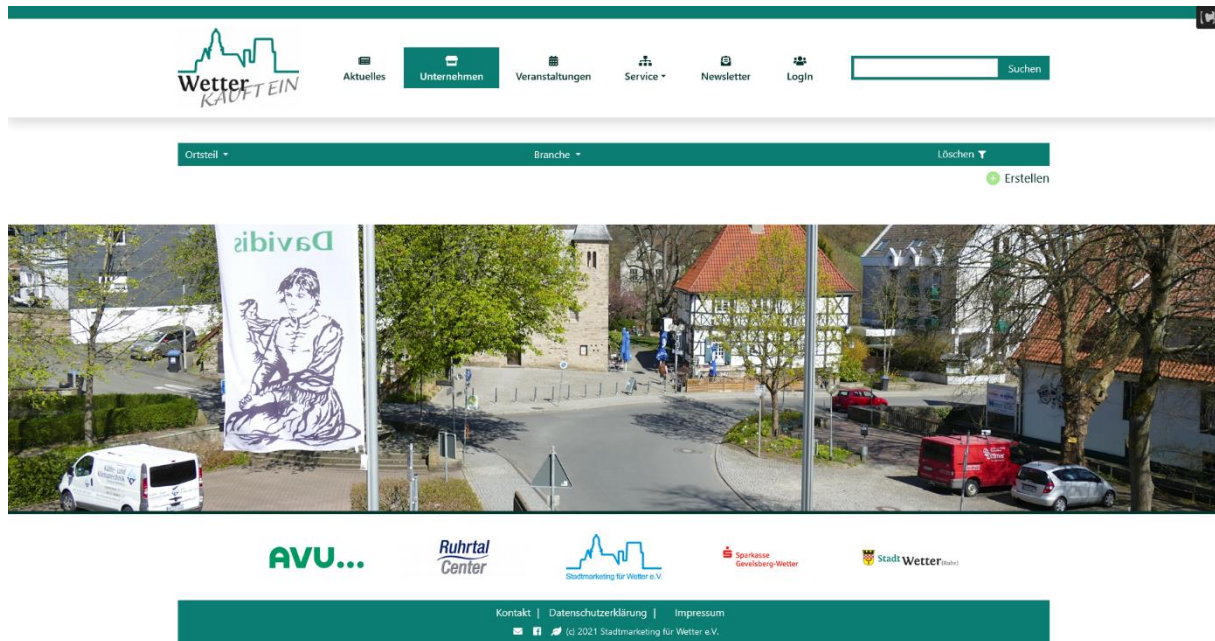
Wetter KAUFT EIN

Aktuelles Unternehmen Veranstaltungen Service Newsletter LogIn

Suchen

Ortsteil Branche Löschen

Erstellen

Davidis

AVU...

Ruhrtal Center

Stadtmarketing für Wetter e.V.

Sparkasse Gevelsberg-Wetter

Stadt Wetter (Ruhr)

Kontakt | Datenschutzerklärung | Impressum

(c) 2021 Stadtmarketing für Wetter e.V.